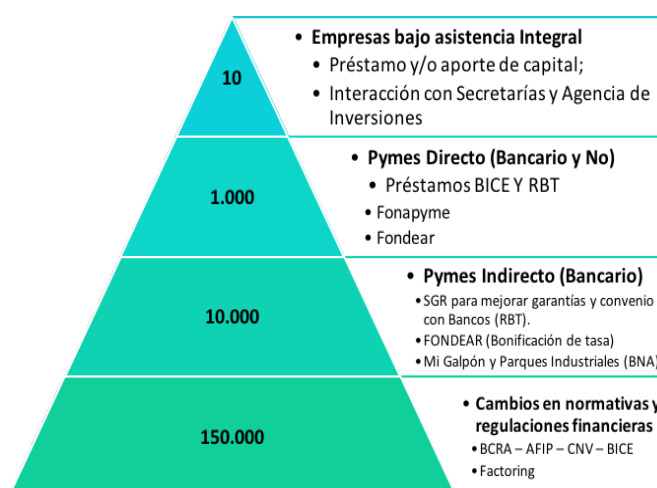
10

• Empresas bajo asistencia Integral
• Préstamo y/o aporte de capital;
• Interacción con Secretarías y Agencia de Inversiones

1.000

• Pymes Directo (Bancario y No)
• Préstamos BICE Y RBT
• Fonapyme
• Fondear

10.000

• Pymes Indirecto (Bancario)
• SGR para mejorar garantías y convenio con Bancos (RBT).
• FONDEAR (Bonificación de tasa)
• Mi Galpón y Parques Industriales (BNA)

150.000

• Cambios en normativas y regulaciones financieras
• BCRA – AFIP – CNV – BICE
• Factoring